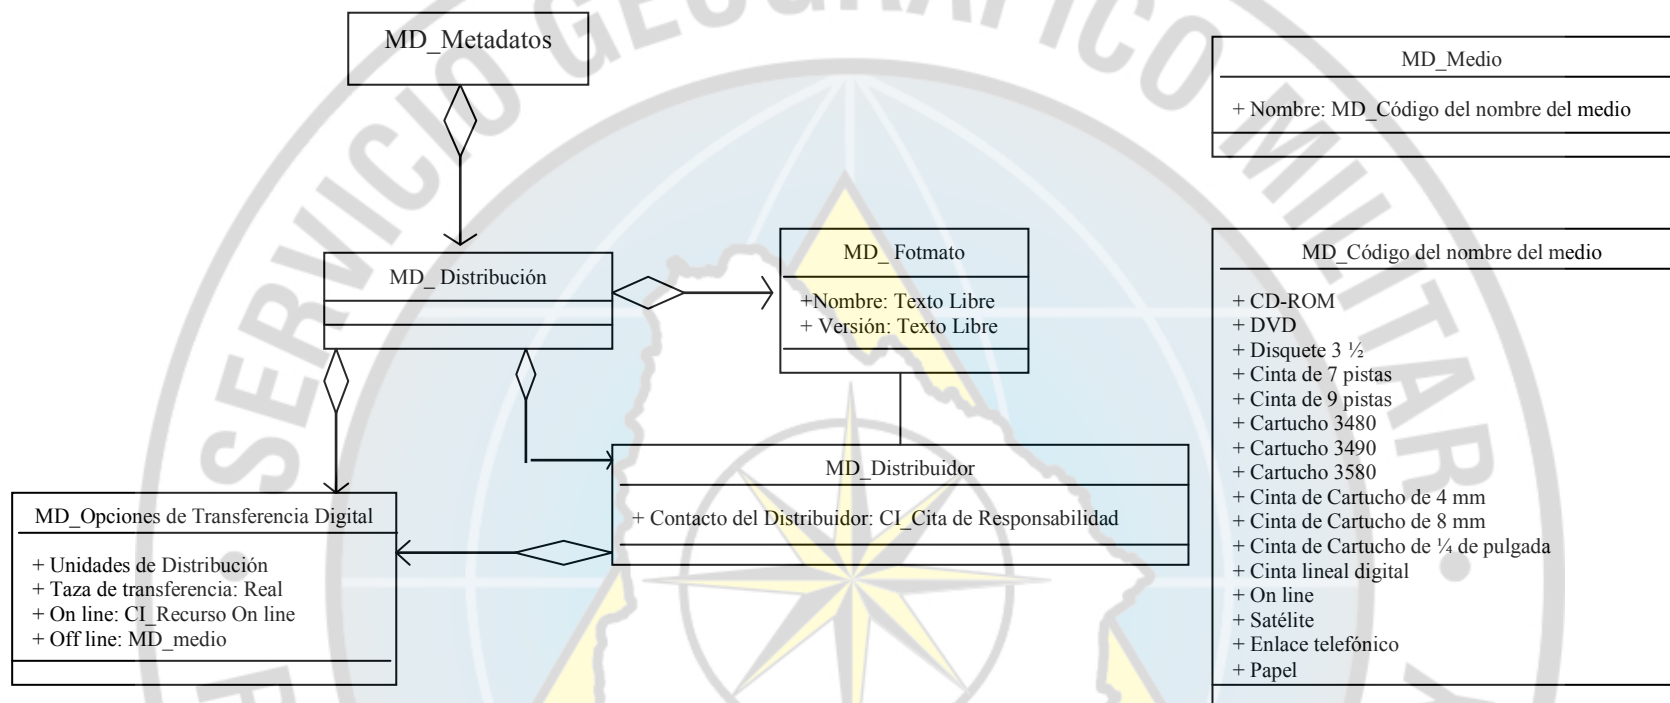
SERVICIO GEOGRAFICO MILITAR

MD_Metadatos

MD_ Distribución

MD_ Fotmato

+Nombre: Texto Libre
+ Versión: Texto Libre

MD_Distribuidor

+ Contacto del Distribuidor: CI_Cita de Responsabilidad

MD_Opciones de Transferencia Digital

+ Unidades de Distribución
+ Taza de transferencia: Real
+ On line: CI_Recurso On line
+ Off line: MD_medio

MD_Medio

+ Nombre: MD_Código del nombre del medio

MD_Código del nombre del medio

+ CD-ROM
+ DVD
+ Disquete 3 ½
+ Cinta de 7 pistas
+ Cinta de 9 pistas
+ Cartucho 3480
+ Cartucho 3490
+ Cartucho 3580
+ Cinta de Cartucho de 4 mm
+ Cinta de Cartucho de 8 mm
+ Cinta de Cartucho de ¼ de pulgada
+ Cinta lineal digital
+ On line
+ Satélite
+ Enlace telefónico
+ Papel